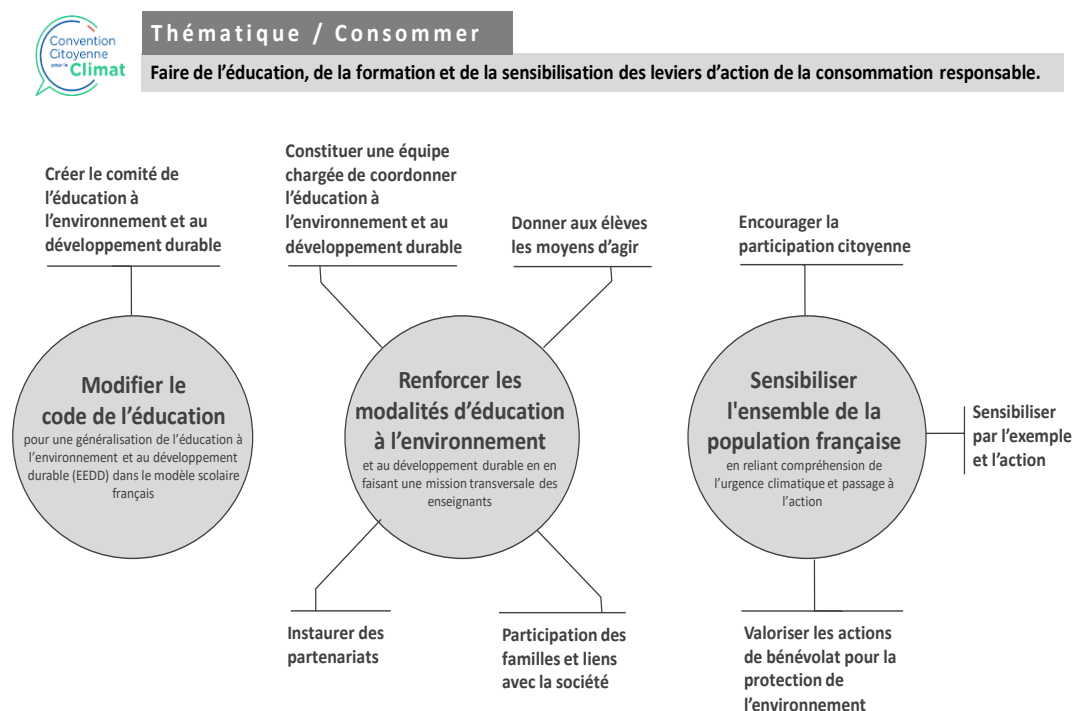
Convention Citoyenne pour le Climat

Thématique / Consommer

Faire de l'éducation, de la formation et de la sensibilisation des leviers d'action de la consommation responsable.

Créer le comité de l'éducation à l'environnement et au développement durable

Modifier le code de l'éducation
pour une généralisation de l'éducation à l'environnement et au développement durable (EEDD) dans le modèle scolaire français

Constituer une équipe chargée de coordonner l'éducation à l'environnement et au développement durable

Donner aux élèves les moyens d'agir

Renforcer les modalités d'éducation à l'environnement
et au développement durable en en faisant une mission transversale des enseignants

Instaurer des partenariats

Participation des familles et liens avec la société

Encourager la participation citoyenne

Sensibiliser l'ensemble de la population française
en reliant compréhension de l'urgence climatique et passage à l'action

Sensibiliser par l'exemple et l'action

Valoriser les actions de bénévolat pour la protection de l'environnement